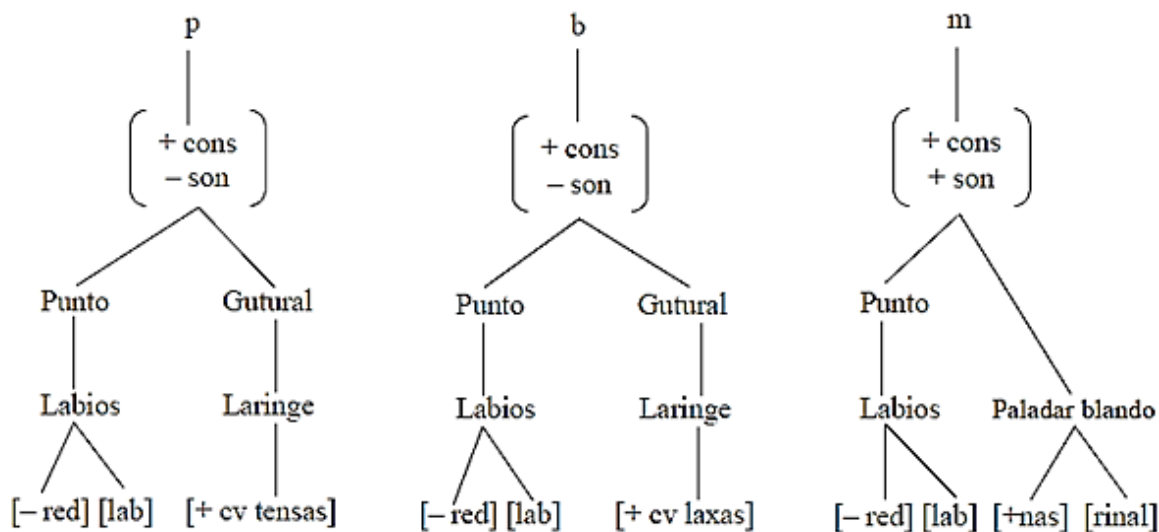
p

$\begin{pmatrix} + \text{cons} \\ - \text{son} \end{pmatrix}$

Punto

Gutural

Labios

Laringe

[– red] [lab]

[+ cv tensas]

b

$\begin{pmatrix} + \text{cons} \\ - \text{son} \end{pmatrix}$

Punto

Gutural

Labios

Laringe

[– red] [lab]

[+ cv laxas]

m

$\begin{pmatrix} + \text{cons} \\ + \text{son} \end{pmatrix}$

Punto

Labios

Paladar blando

[– red] [lab]

[+nas] [rinal]